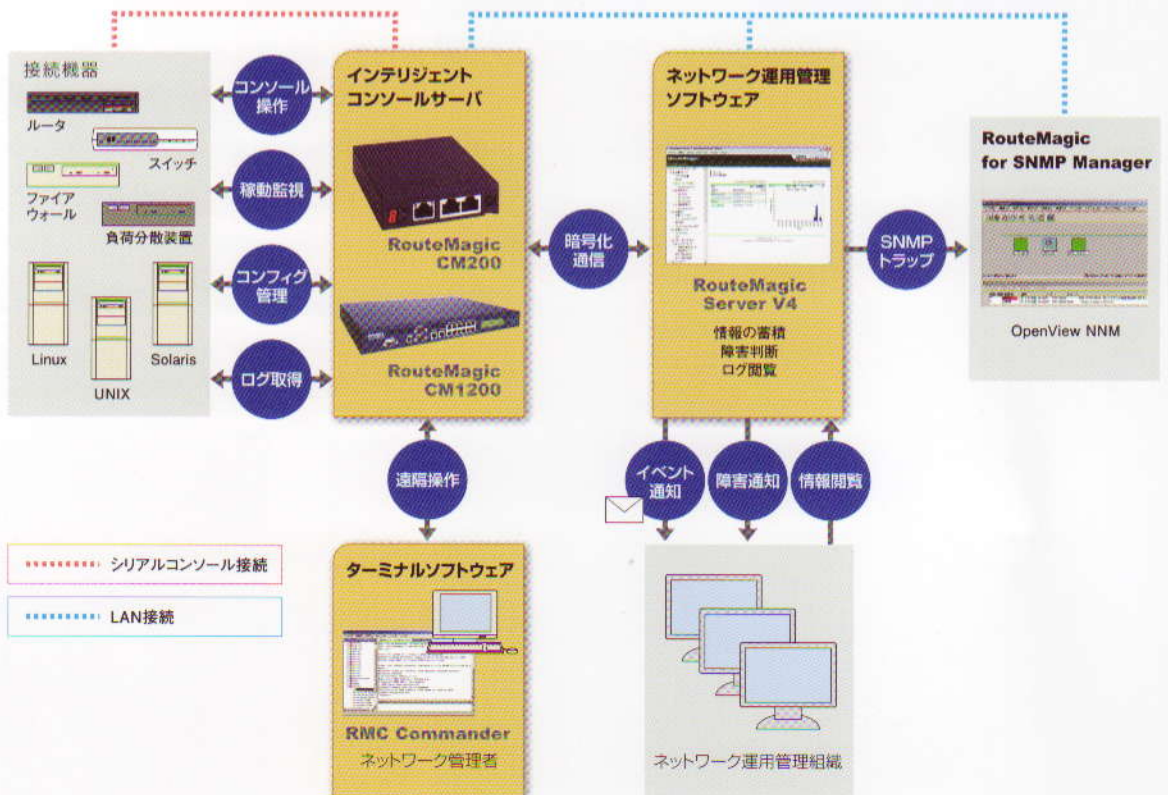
接続機器

ルータ

スイッチ

ファイアウォール

負荷分散装置

Linux

UNIX

Solaris

コンソール操作

稼動監視

コンフィグ管理

ログ取得

インテリジェントコンソールサーバ

RouteMagic CM200

RouteMagic CM1200

暗号化通信

ネットワーク運用管理ソフトウェア

RouteMagic Server V4

情報の蓄積
障害判断
ログ閲覧

SNMPトラップ

RouteMagic for SNMP Manager

OpenView NNM

遠隔操作

イベント通知

障害通知

情報閲覧

シリアルコンソール接続

LAN接続

ターミナルソフトウェア

RMC Commander

ネットワーク管理者

ネットワーク運用管理組織